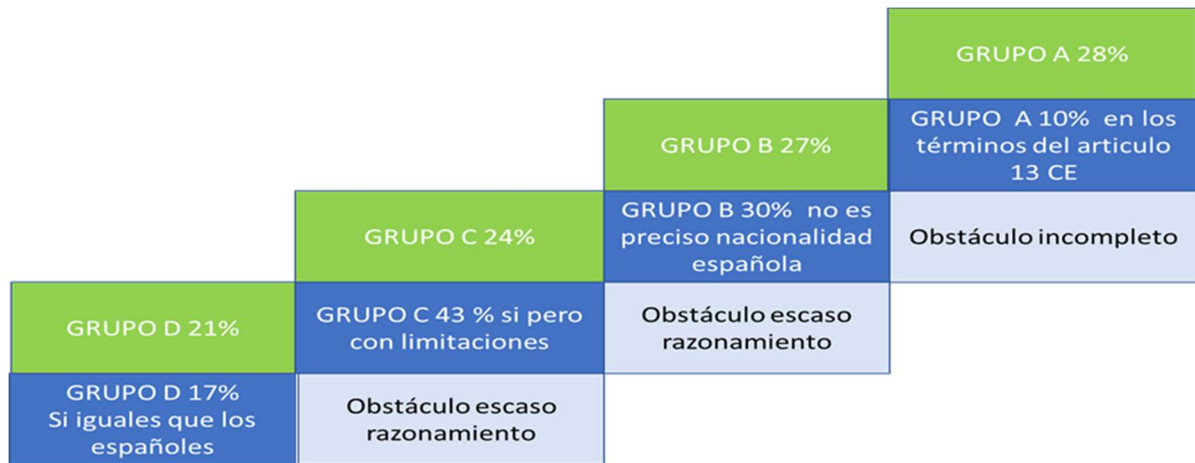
GRUPO A 28%

GRUPO A 10% en los términos del articulo 13 CE

Obstáculo incompleto

GRUPO B 27%

GRUPO B 30% no es preciso nacionalidad española

Obstáculo escaso razonamiento

GRUPO C 24%

GRUPO C 43 % si pero con limitaciones

Obstáculo escaso razonamiento

GRUPO D 21%

GRUPO D 17% Si iguales que los españoles